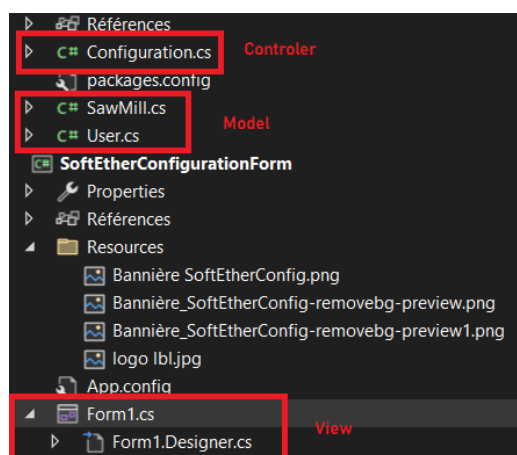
Références
C# Configuration.cs
Controler
packages.config
C# SawMill.cs
C# User.cs
Model
C# SoftEtherConfigurationForm
Properties
Références
Resources
Bannière SoftEtherConfig.png
Bannière_SoftEtherConfig-removebg-preview.png
Bannière_SoftEtherConfig-removebg-preview1.png
logo lbl.jpg
App.config
Form1.cs
View
Form1.Designer.cs